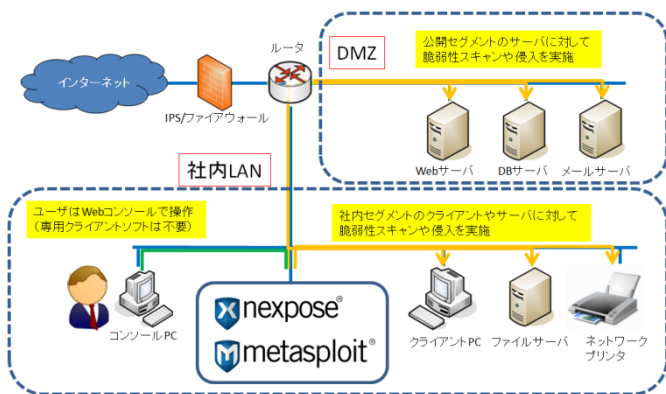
インターネット

IPS/ファイアウォール

ルータ

DMZ

公開セグメントのサーバに対して
脆弱性スキャンや侵入を実施

Webサーバ

DBサーバ

メールサーバ

社内LAN

ユーザはWebコンソールで操作
（専用クライアントソフトは不要）

社内セグメントのクライアントやサーバに対して
脆弱性スキャンや侵入を実施

コンソールPC

nexpose®

metasploit®

クライアントPC

ファイルサーバ

ネットワーク
プリンタ